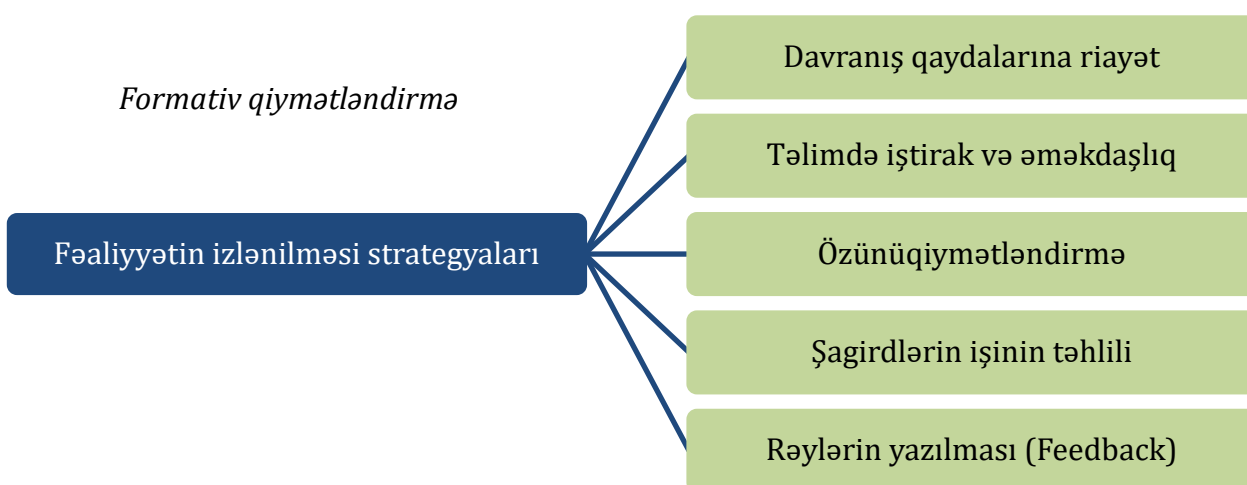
Formativ qiymətləndirmə

Fəaliyyətin izlənilməsi strategyaları

Davranış qaydalarına riayət

Təlimdə iştirak və əməkdaşlıq

Özünüqiymətləndirmə

Şagirdlərin işinin təhlili

Rəylərin yazılması (Feedback)